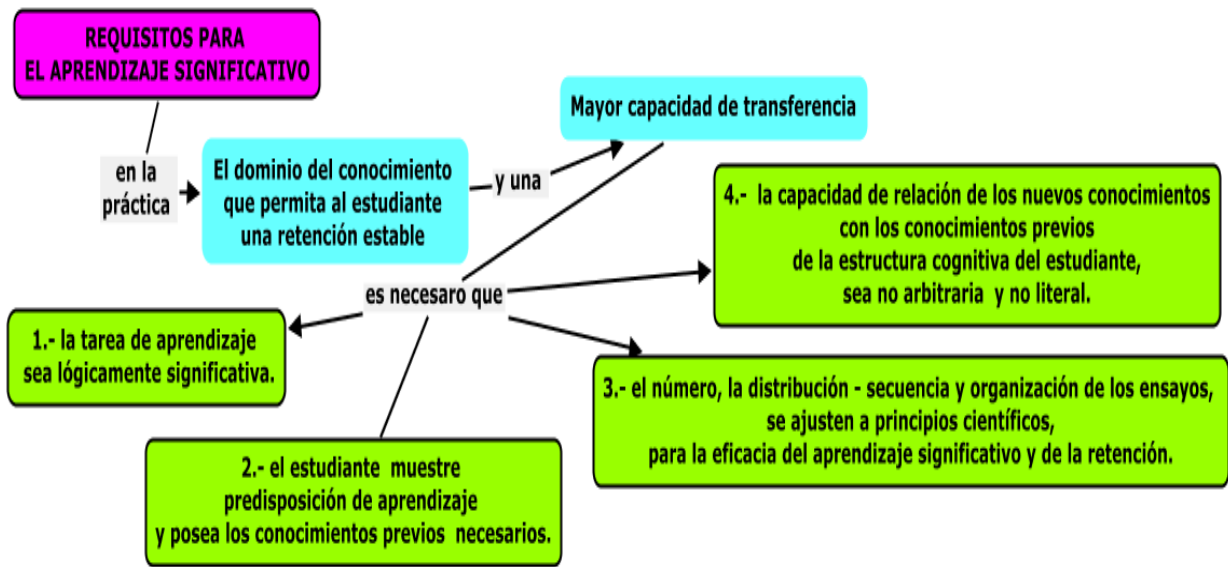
REQUISITOS PARA EL APRENDIZAJE SIGNIFICATIVO

en la práctica

El dominio del conocimiento que permita al estudiante una retención estable

y una

Mayor capacidad de transferencia

es necesaro que

4.- la capacidad de relación de los nuevos conocimientos con los conocimientos previos de la estructura cognitiva del estudiante, sea no arbitraria y no literal.

1.- la tarea de aprendizaje sea lógicamente significativa.

3.- el número, la distribución - secuencia y organización de los ensayos, se ajusten a principios científicos, para la eficacia del aprendizaje significativo y de la retención.

2.- el estudiante muestre predisposición de aprendizaje y posea los conocimientos previos necesarios.